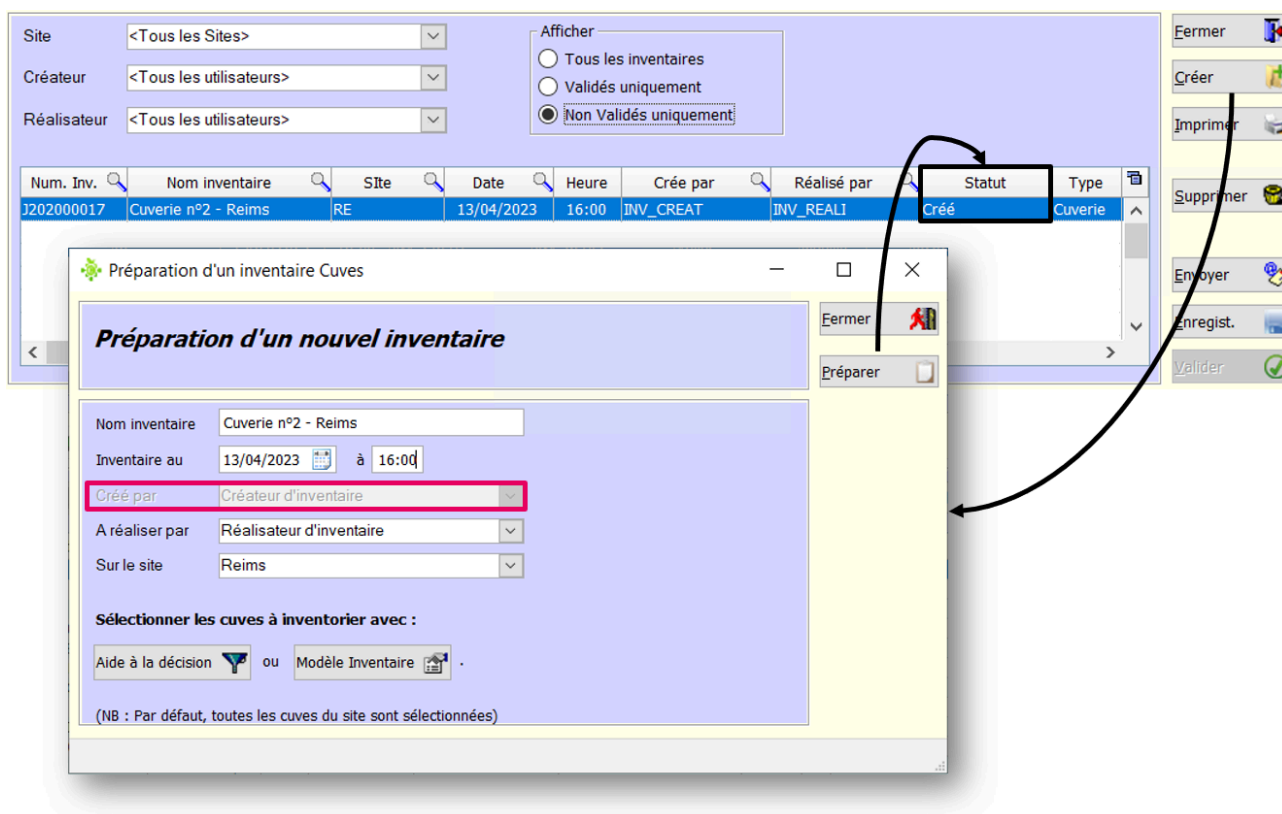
Site <Tous les Sites>
Créateur <Tous les utilisateurs>
Réalisateur <Tous les utilisateurs>

Afficher
Tous les inventaires
Validés uniquement
Non Validés uniquement

Fermer
Créer
Imprimer
Supprimer
Envoyer
Enregist.
Valider

| Num. Inv. | Nom inventaire | SIte | Date | Heure | Crée par | Réalisé par | Statut | Type |
|---|---|---|---|---|---|---|---|---|
| J202000017 | Cuverie n°2 - Reims | RE | 13/04/2023 | 16:00 | INV_CREAT | INV_REALI | Créé | Cuverie |

Préparation d'un inventaire Cuves

Préparation d'un nouvel inventaire

Fermer
Préparer

Nom inventaire Cuverie n°2 - Reims
Inventaire au 13/04/2023 à 16:00
Créé par Créateur d'inventaire
A réaliser par Réalisateur d'inventaire
Sur le site Reims

Sélectionner les cuves à inventorier avec :

Aide à la décision ou Modèle Inventaire .

(NB : Par défaut, toutes les cuves du site sont sélectionnées)